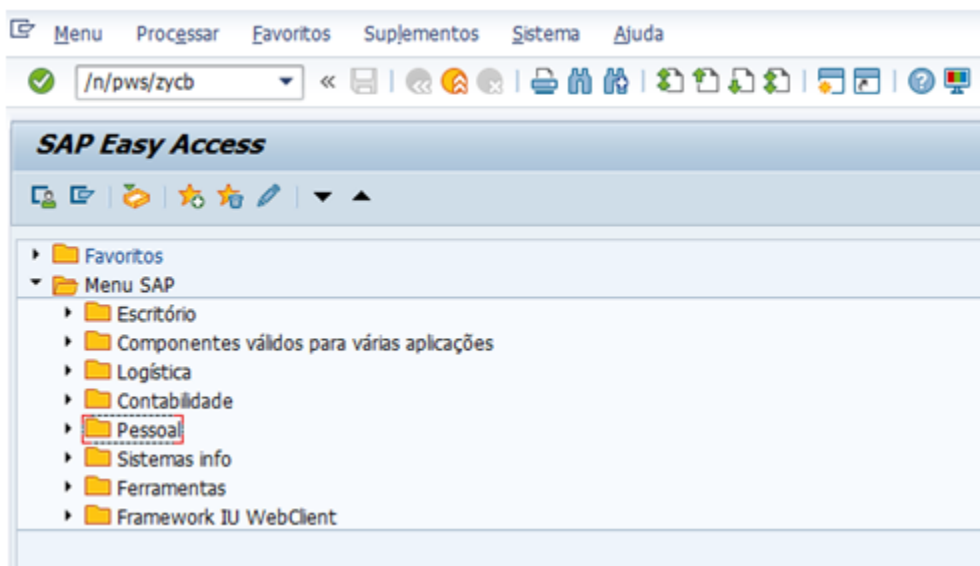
Menu Processar Favoritos Suplementos Sistema Ajuda

/n/pws/zycb

SAP Easy Access

Favoritos
Menu SAP
Escritório
Componentes válidos para várias aplicações
Logística
Contabilidade
Pessoal
Sistemas info
Ferramentas
Framework IU WebClient